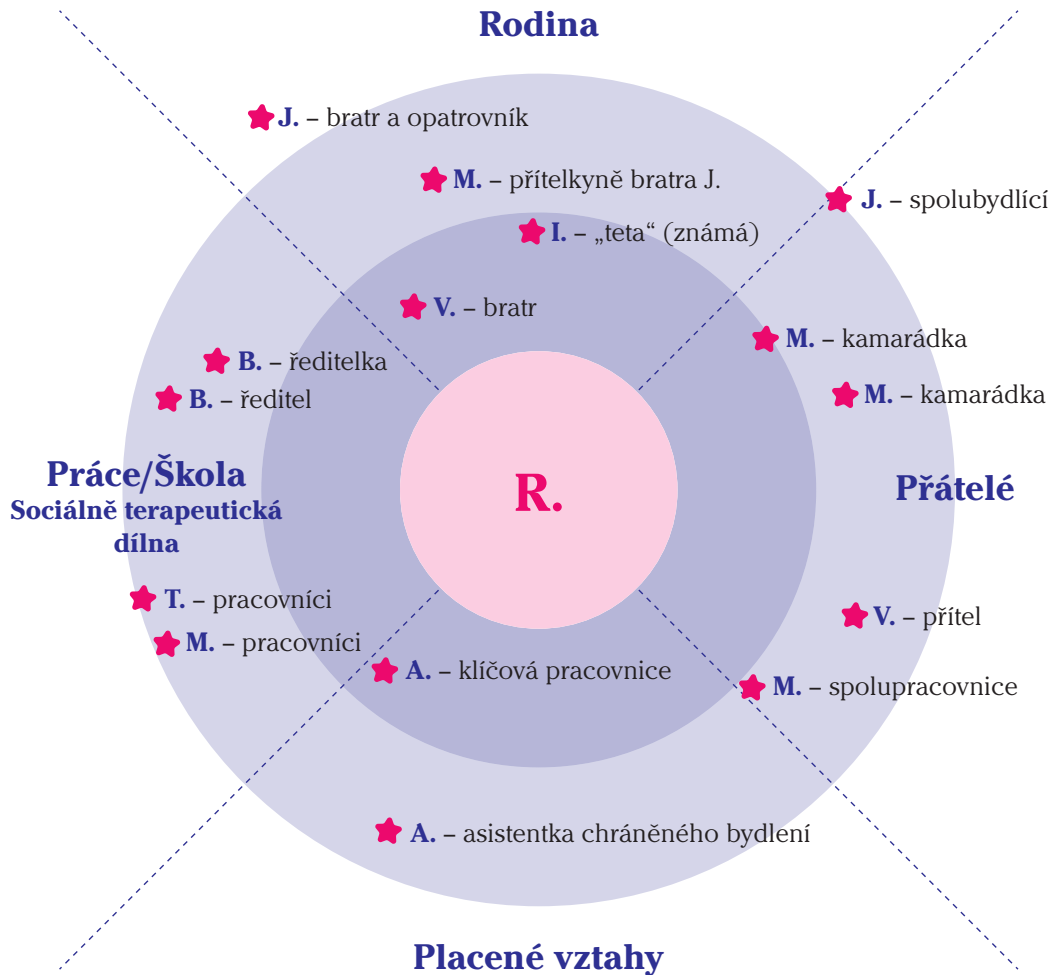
Rodina

J. – bratr a opatrovník

M. – přítelkyně bratra J.

J. – spolubydlící

I. – „teta“ (známá)

V. – bratr

M. – kamarádka

B. – ředitelka

M. – kamarádka

B. – ředitel

Práce/Škola
Sociálně terapeutická dílna

R.

Přátelé

T. – pracovníci

V. – přítel

M. – pracovníci

A. – klíčová pracovnice

M. – spolupracovnice

A. – asistentka chráněného bydlení

Placené vztahy